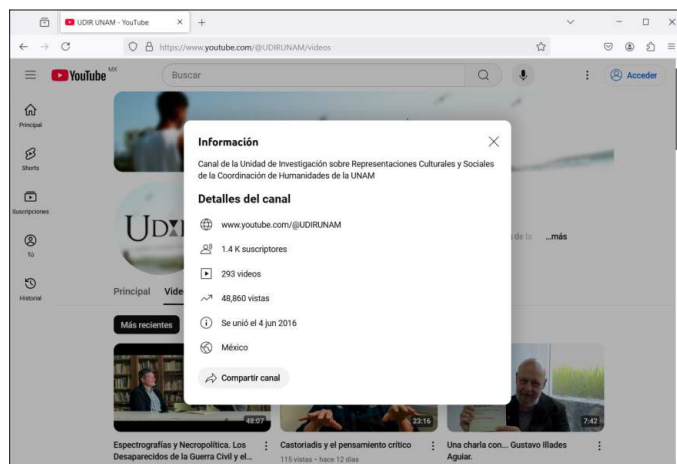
UDIR UNAM - YouTube
https://www.youtube.com/@UDIRUNAM/videos
YouTube MX
Buscar
Acceder
Principal
Shorts
Suscripciones
Tú
Historial
UD
de la ...más
Principal Vide
Más recientes

Información
Canal de la Unidad de Investigación sobre Representaciones Culturales y Sociales de la Coordinación de Humanidades de la UNAM
Detalles del canal
www.youtube.com/@UDIRUNAM
1.4 K suscriptores
293 videos
48,860 vistas
Se unió el 4 jun 2016
México
Compartir canal

48:07
Espectrografías y Necropolítica. Los Desaparecidos de la Guerra Civil y el...
23:16
Castoriadis y el pensamiento crítico
115 vistas • hace 12 días
7:42
Una charla con... Gustavo Illades Aguiar.